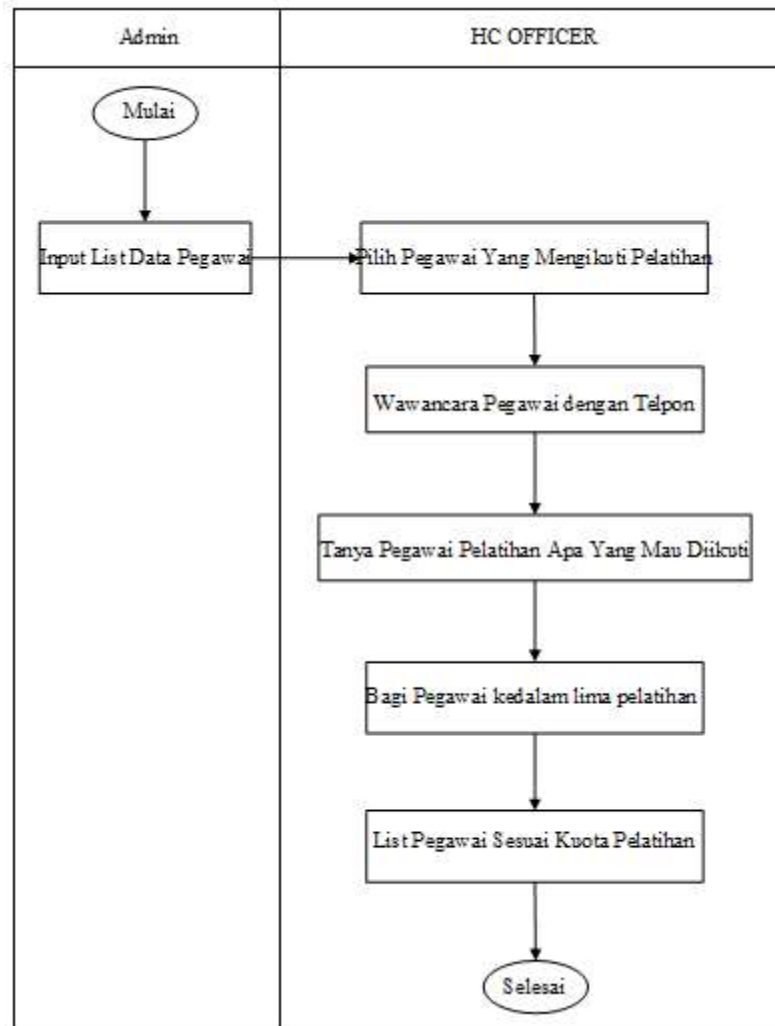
| Admin | HC OFFICER |
|---|---|

Mulai

Input List Data Pegawai

Pilih Pegawai Yang Mengikuti Pelatihan

Wawancara Pegawai dengan Telpon

Tanya Pegawai Pelatihan Apa Yang Mau Diikuti

Bagi Pegawai kedalam lima pelatihan

List Pegawai Sesuai Kuota Pelatihan

Selesai